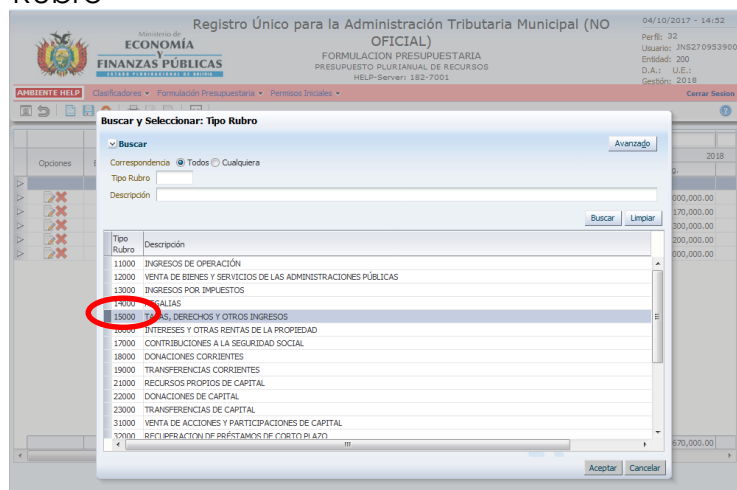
Rubro

Ministerio de
ECONOMÍA
Y
FINANZAS PÚBLICAS

Registro Único para la Administración Tributaria Municipal (NO OFICIAL)
FORMULACION PRESUPUESTARIA
PRESUPUESTO PLURIANUAL DE RECURSOS
HELP-Server: 182-7001

04/10/2017 - 14:52
Perfil: 32
Usuario: JNS270953900
Entidad: 200
D.A.: U.E.:
Gestión: 2018

AMBIENTE HELP Clasificadores ▾ Formulación Presupuestaria ▾ Permisos Iniciales ▾ Cerrar Sesion

Opciones

2018
000,000.00
170,000.00
300,000.00
200,000.00
000,000.00
670,000.00

Buscar y Seleccionar: Tipo Rubro

Buscar
Avanzado
Correspondencia Todos Cualquiera
Tipo Rubro
Descripción
Buscar Limpiar

| Tipo Rubro | Descripción |
|---|---|
| 11000 | INGRESOS DE OPERACIÓN |
| 12000 | VENTA DE BIENES Y SERVICIOS DE LAS ADMINISTRACIONES PÚBLICAS |
| 13000 | INGRESOS POR IMPUESTOS |
| 14000 | REGALIAS |
| 15000 | TASAS, DERECHOS Y OTROS INGRESOS |
| 16000 | INTERESES Y OTRAS RENTAS DE LA PROPIEDAD |
| 17000 | CONTRIBUCIONES A LA SEGURIDAD SOCIAL |
| 18000 | DONACIONES CORRIENTES |
| 19000 | TRANSFERENCIAS CORRIENTES |
| 21000 | RECURSOS PROPIOS DE CAPITAL |
| 22000 | DONACIONES DE CAPITAL |
| 23000 | TRANSFERENCIAS DE CAPITAL |
| 31000 | VENTA DE ACCIONES Y PARTICIPACIONES DE CAPITAL |
| 32000 | RECUPERACION DE PRÉSTAMOS DE CORTO PLAZO |

Aceptar Cancelar